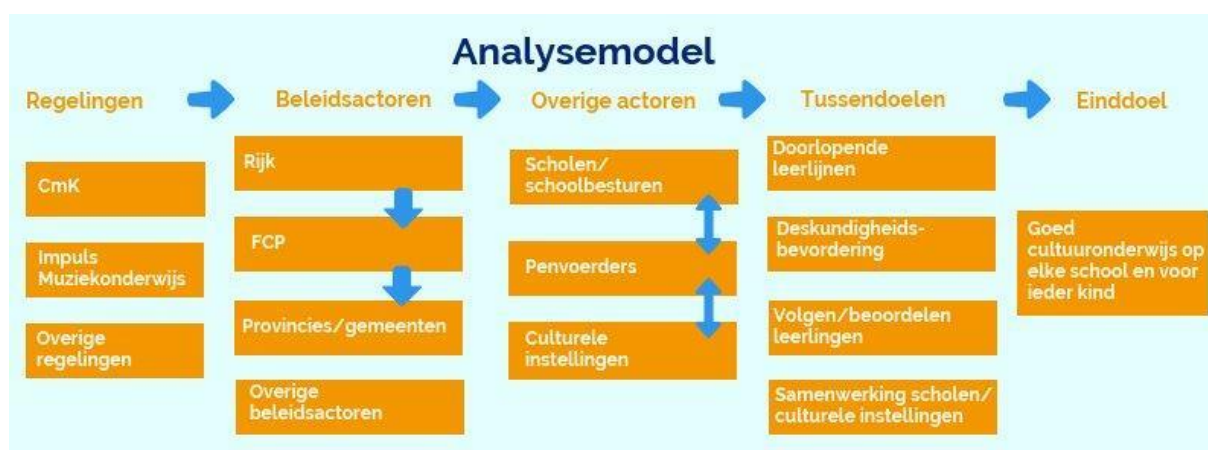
Analysemodel

Regelingen

CmK

Impuls Muziekonderwijs

Overige regelingen

Beleidsactoren

Rijk

FCP

Provincies/gemeenten

Overige beleidsactoren

Overige actoren

Scholen/ schoolbesturen

Penvoerders

Culturele instellingen

Tussendoelen

Doorlopende leerlijnen

Deskundigheidsbevordering

Volgen/beoordelen leerlingen

Samenwerking scholen/ culturele instellingen

Einddoel

Goed cultuuronderwijs op elke school en voor ieder kind